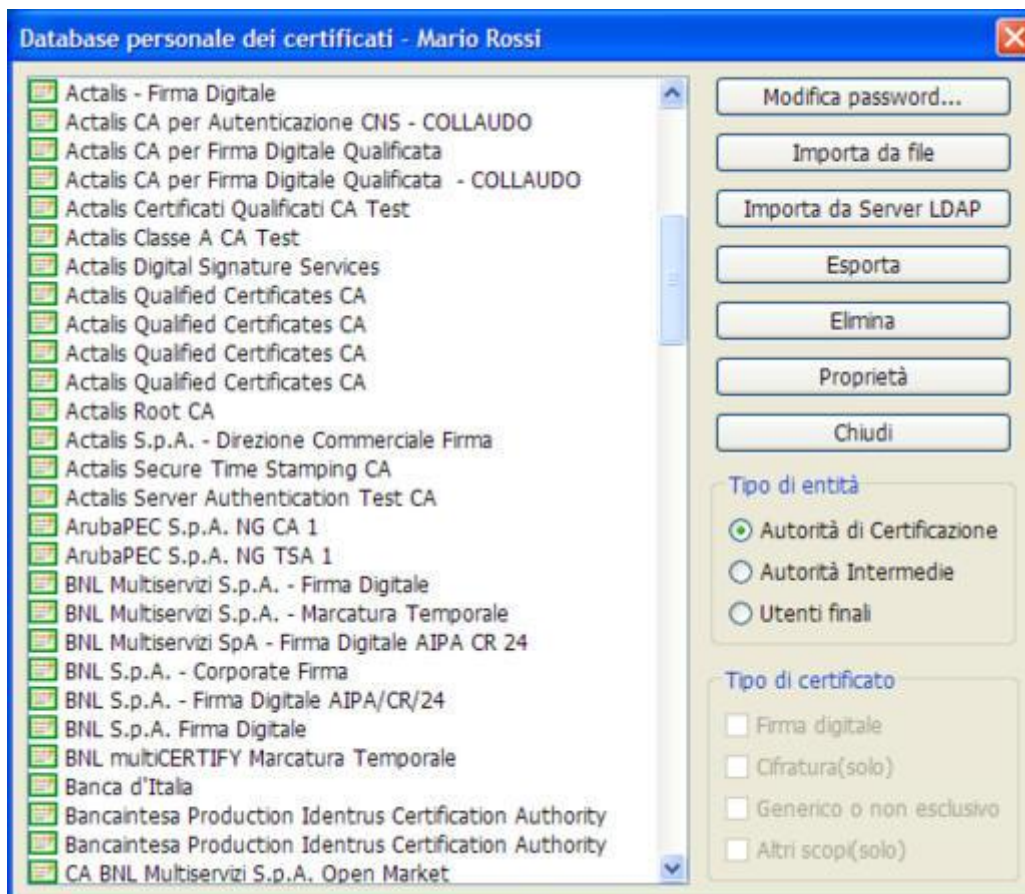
Database personale dei certificati - Mario Rossi

Actalis - Firma Digitale
Actalis CA per Autenticazione CNS - COLLAUDO
Actalis CA per Firma Digitale Qualificata
Actalis CA per Firma Digitale Qualificata - COLLAUDO
Actalis Certificati Qualificati CA Test
Actalis Classe A CA Test
Actalis Digital Signature Services
Actalis Qualified Certificates CA
Actalis Qualified Certificates CA
Actalis Qualified Certificates CA
Actalis Qualified Certificates CA
Actalis Root CA
Actalis S.p.A. - Direzione Commerciale Firma
Actalis Secure Time Stamping CA
Actalis Server Authentication Test CA
ArubaPEC S.p.A. NG CA 1
ArubaPEC S.p.A. NG TSA 1
BNL Multiservizi S.p.A. - Firma Digitale
BNL Multiservizi S.p.A. - Marcatura Temporale
BNL Multiservizi SpA - Firma Digitale AIPA CR 24
BNL S.p.A. - Corporate Firma
BNL S.p.A. - Firma Digitale AIPA/CR/24
BNL S.p.A. Firma Digitale
BNL multiCERTIFY Marcatura Temporale
Banca d'Italia
Bancaintesa Production Identrus Certification Authority
Bancaintesa Production Identrus Certification Authority
CA BNL Multiservizi S.p.A. Open Market

Modifica password...
Importa da file
Importa da Server LDAP
Esporta
Elimina
Proprietà
Chiudi

Tipo di entità
Autorità di Certificazione
Autorità Intermedie
Utenti finali

Tipo di certificato
Firma digitale
Cifratura(solo)
Generico o non esclusivo
Altri scopi(solo)